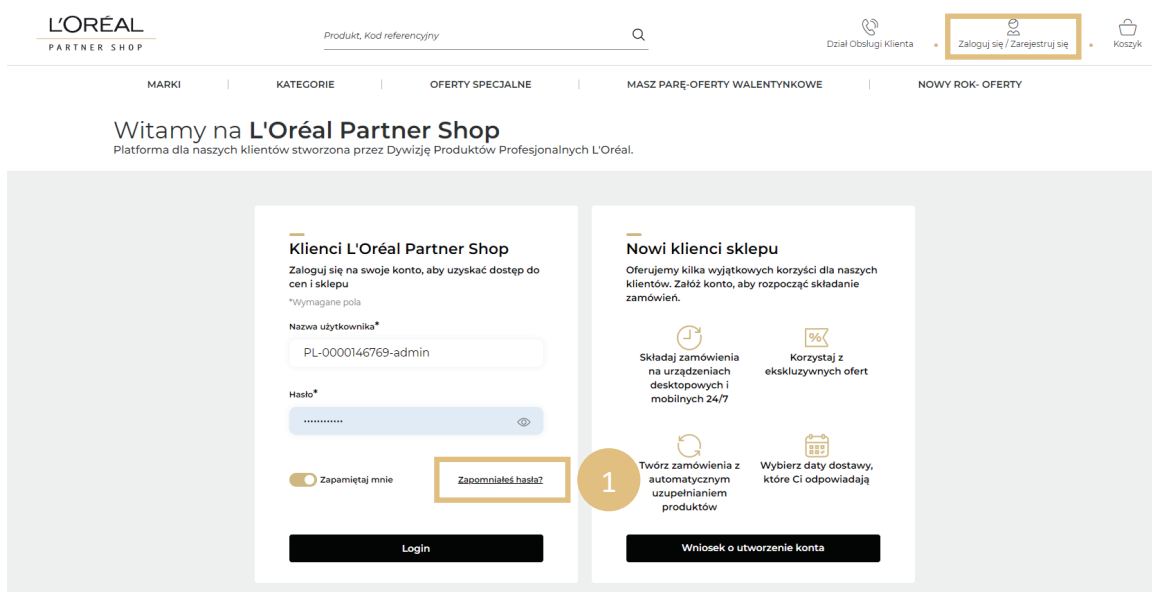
L'ORÉAL
PARTNER SHOP

Produkt, Kod referencyjny

Dział Obsługi Klienta

Zaloguj się / Zarejestruj się

Koszyk

MARKI | KATEGORIE | OFERTY SPECJALNE | MASZ PARĘ-OFERTY WALENTYNKOWE | NOWY ROK- OFERTY

Witamy na L'Oréal Partner Shop
Platforma dla naszych klientów stworzona przez Dywizję Produktów Profesjonalnych L'Oréal.

Klienci L'Oréal Partner Shop
Zaloguj się na swoje konto, aby uzyskać dostęp do cen i sklepu
*Wymagane pola

Nazwa użytkownika*
PL-0000146769-admin

Hasło*
·············

Zapamiętaj mnie

Zapomniałeś hasła?

1

Login

Nowi klienci sklepu
Oferujemy kilka wyjątkowych korzyści dla naszych klientów. Załóż konto, aby rozpocząć składanie zamówień.

Składaj zamówienia na urządzeniach desktopowych i mobilnych 24/7

%

Korzystaj z ekskluzywnych ofert

Twórz zamówienia z automatycznym uzupełnianiem produktów

Wybierz daty dostawy, które Ci odpowiadają

Wniosek o utworzenie konta